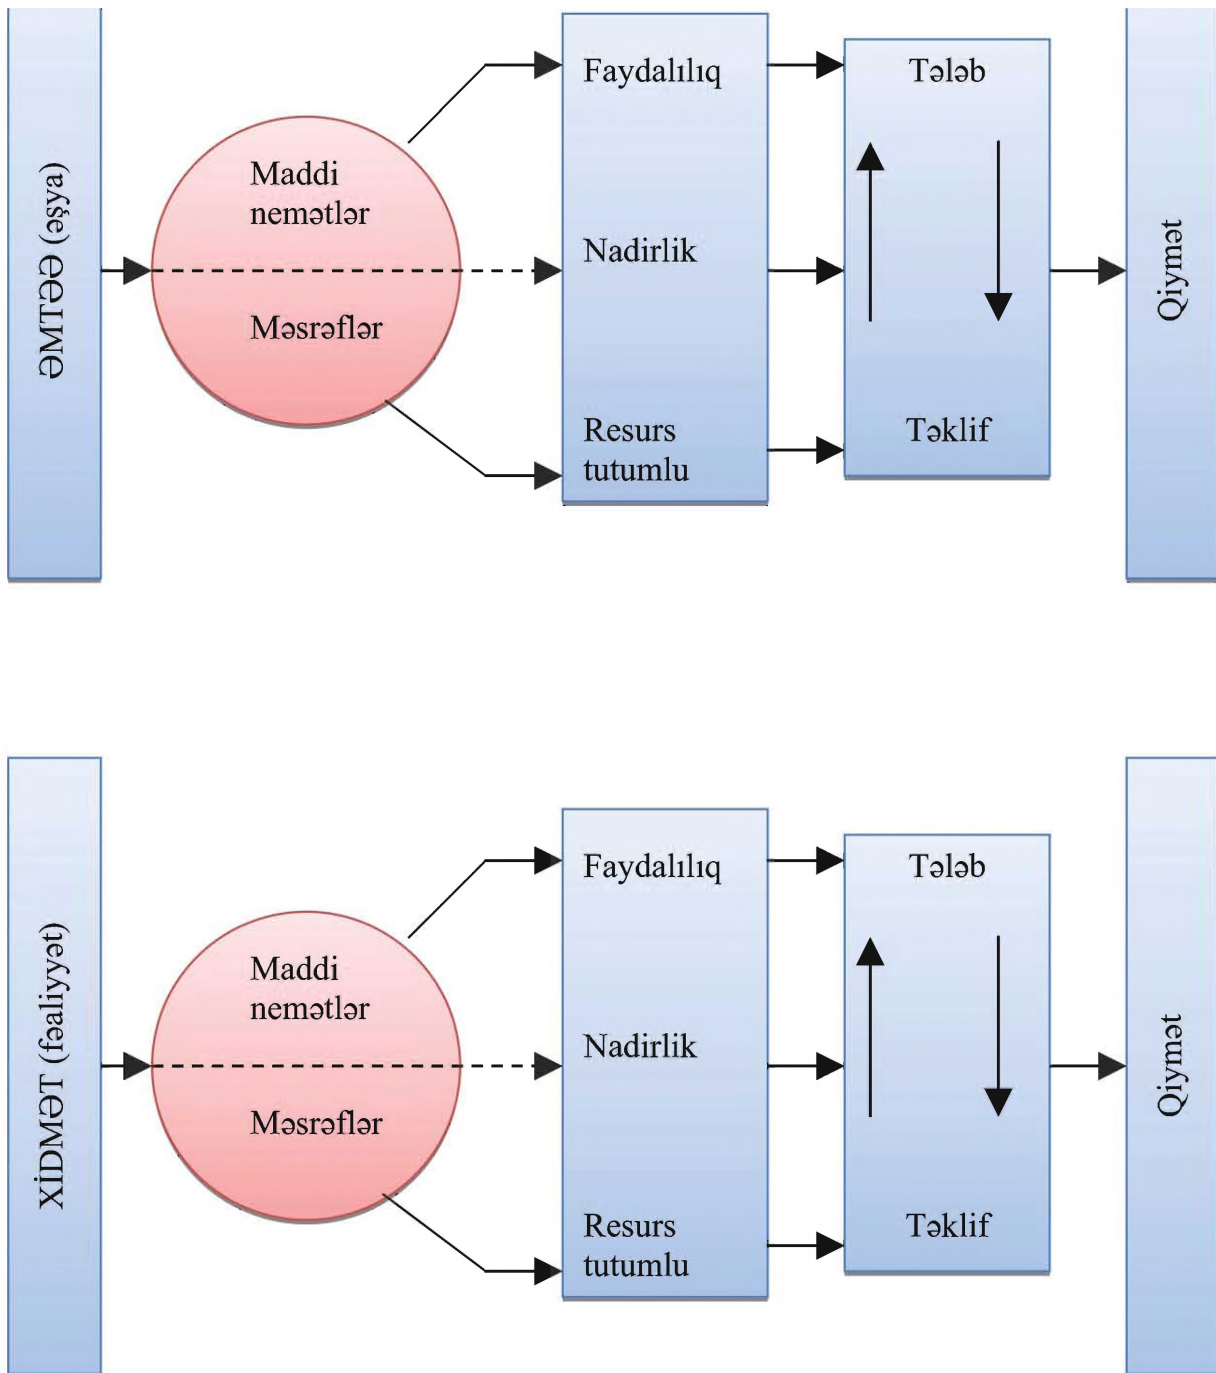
ƏMTƏƏ (əşya)

Maddi nemətlər

Məsrəflər

Faydalılıq

Nadirlik

Resurs tutumlu

Tələb

Təklif

Qiymət

XİDMƏT (fəaliyyət)

Maddi nemətlər

Məsrəflər

Faydalılıq

Nadirlik

Resurs tutumlu

Tələb

Təklif

Qiymət